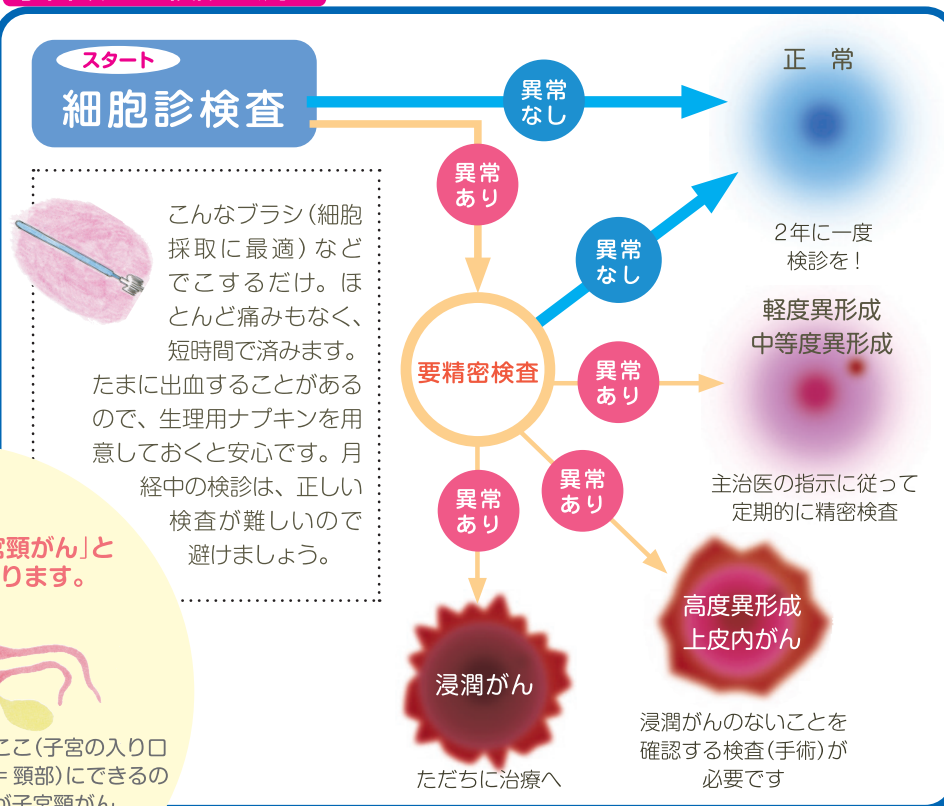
スタート
細胞診検査

異常なし

正　常

2年に一度検診を！

異常あり

こんなブラシ（細胞採取に最適）などでこするだけ。ほとんど痛みもなく、短時間で済みます。たまに出血することがあるので、生理用ナプキンを用意しておくと安心です。月経中の検診は、正しい検査が難しいので避けましょう。

異常なし

要精密検査

異常あり

軽度異形成
中等度異形成

主治医の指示に従って定期的に精密検査

異常あり

異常あり

浸潤がん

ただちに治療へ

高度異形成
上皮内がん

浸潤がんのないことを確認する検査（手術）が必要です

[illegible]頸がん」と
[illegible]ります。

ここ（子宮の入り口＝頸部）にできるの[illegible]子宮頸がん